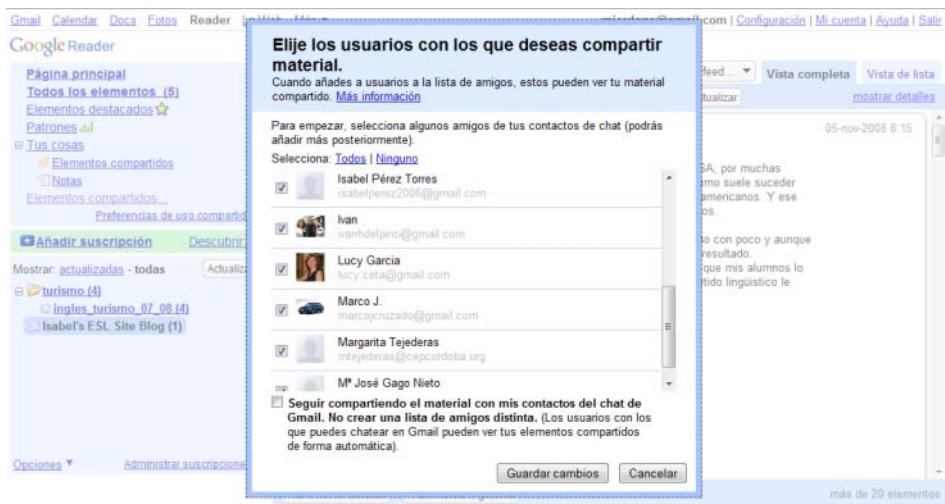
Gmail Calendar Docs Fotos Reader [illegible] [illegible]@gmail.com | Configuración | Mi cuenta | Ayuda | Salir

Google Reader

Página principal
Todos los elementos (5)
Elementos destacados
Patrones
Tus cosas
Elementos compartidos
Notas
Elementos compartidos...
Preferencias de uso compartido

Añadir suscripción Descubrir

Mostrar: actualizadas - todas Actualizar

turismo (4)
ingles_turismo_07_08 (4)
Isabel's ESL Site Blog (1)

Opciones Administrar suscripciones

feed... Vista completa Vista de lista
actualizar mostrar detalles

05-nov-2008 8:15

SA, por muchas
omo suele suceder
americanos. Y ese
os.

o con poco y aunque
resultado.
que mis alumnos lo
tido lingüistico le

más de 20 elementos

Elije los usuarios con los que deseas compartir material.
Cuando añades a usuarios a la lista de amigos, estos pueden ver tu material compartido. Más información

Para empezar, selecciona algunos amigos de tus contactos de chat (podrás añadir más posteriormente).
Selecciona: Todos | Ninguno

Isabel Pérez Torres
isabelperez2006@gmail.com

Ivan
ivanhdelpino@gmail.com

Lucy Garcia
lucy.ceta@gmail.com

Marco J.
marcojcruzado@gmail.com

Margarita Tejederas
mtejederas@cepcordoba.org

Mª José Gago Nieto

Seguir compartiendo el material con mis contactos del chat de Gmail. No crear una lista de amigos distinta. (Los usuarios con los que puedes chatear en Gmail pueden ver tus elementos compartidos de forma automática).

Guardar cambios Cancelar